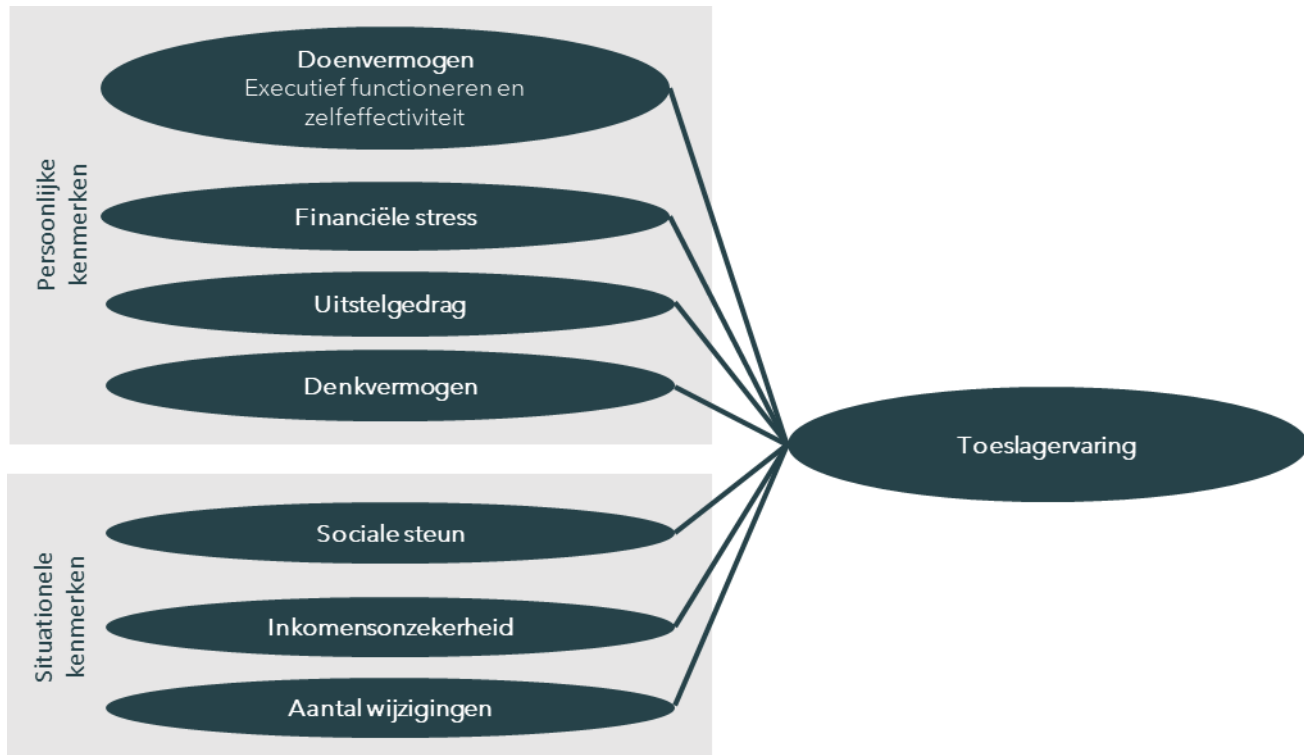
Persoonlijke kenmerken

Doenvermogen
Executief functioneren en zelfeffectiviteit

Financiële stress

Uitstelgedrag

Denkvermogen

Situationele kenmerken

Sociale steun

Inkomensonzekerheid

Aantal wijzigingen

Toeslagervaring